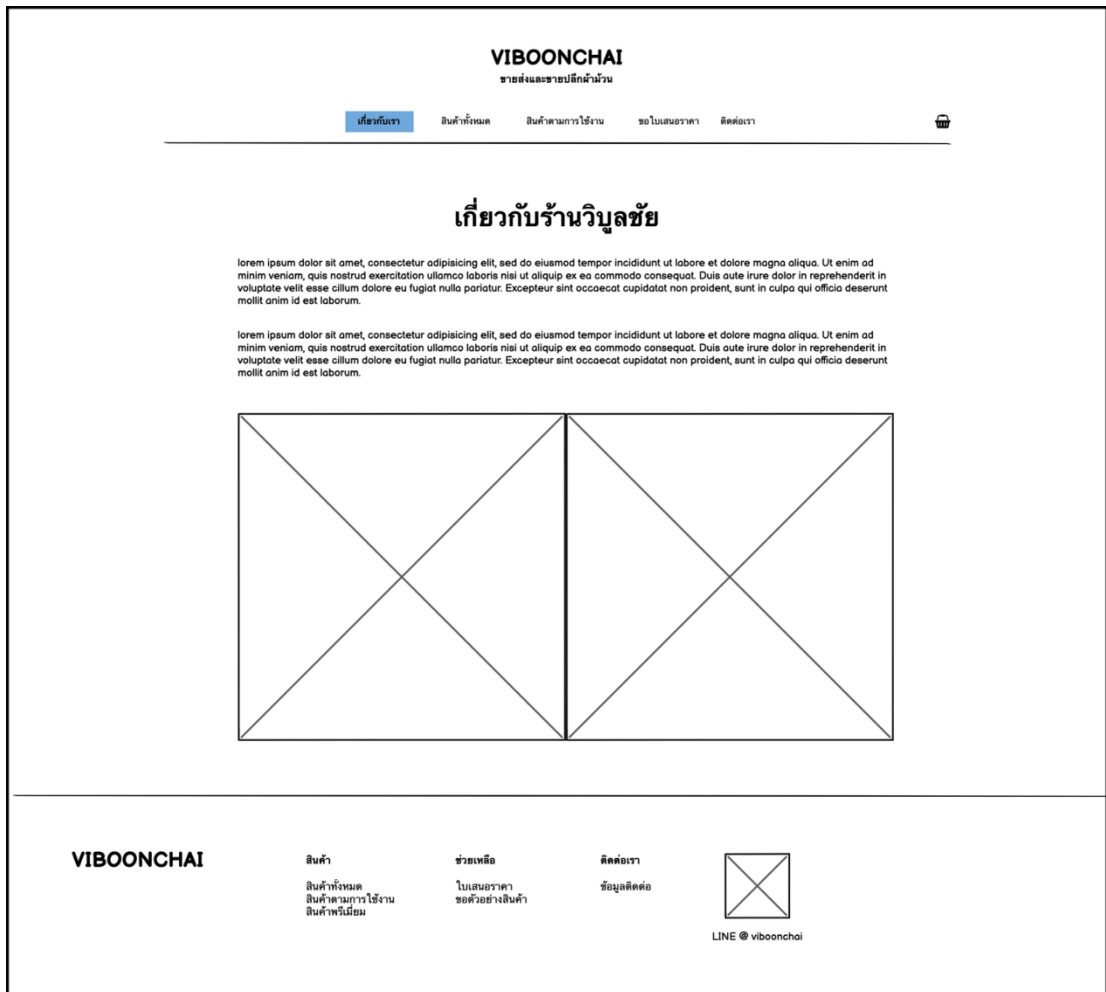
VIBOONCHAI
ขายส่งและขายปลีกผ้าม้วน

เกี่ยวกับเรา สินค้าทั้งหมด สินค้าตามการใช้งาน ขอใบเสนอราคา ติดต่อเรา

เกี่ยวกับร้านวิบูลชัย

lorem ipsum dolor sit amet, consectetur adipisicing elit, sed do eiusmod tempor incididunt ut labore et dolore magna aliqua. Ut enim ad minim veniam, quis nostrud exercitation ullamco laboris nisi ut aliquip ex ea commodo consequat. Duis aute irure dolor in reprehenderit in voluptate velit esse cillum dolore eu fugiat nulla pariatur. Excepteur sint occaecat cupidatat non proident, sunt in culpa qui officia deserunt mollit anim id est laborum.

lorem ipsum dolor sit amet, consectetur adipisicing elit, sed do eiusmod tempor incididunt ut labore et dolore magna aliqua. Ut enim ad minim veniam, quis nostrud exercitation ullamco laboris nisi ut aliquip ex ea commodo consequat. Duis aute irure dolor in reprehenderit in voluptate velit esse cillum dolore eu fugiat nulla pariatur. Excepteur sint occaecat cupidatat non proident, sunt in culpa qui officia deserunt mollit anim id est laborum.

VIBOONCHAI

สินค้า
สินค้าทั้งหมด
สินค้าตามการใช้งาน
สินค้าพรีเมี่ยม

ช่วยเหลือ
ใบเสนอราคา
ขอตัวอย่างสินค้า

ติดต่อเรา
ข้อมูลติดต่อ

LINE @ viboonchai